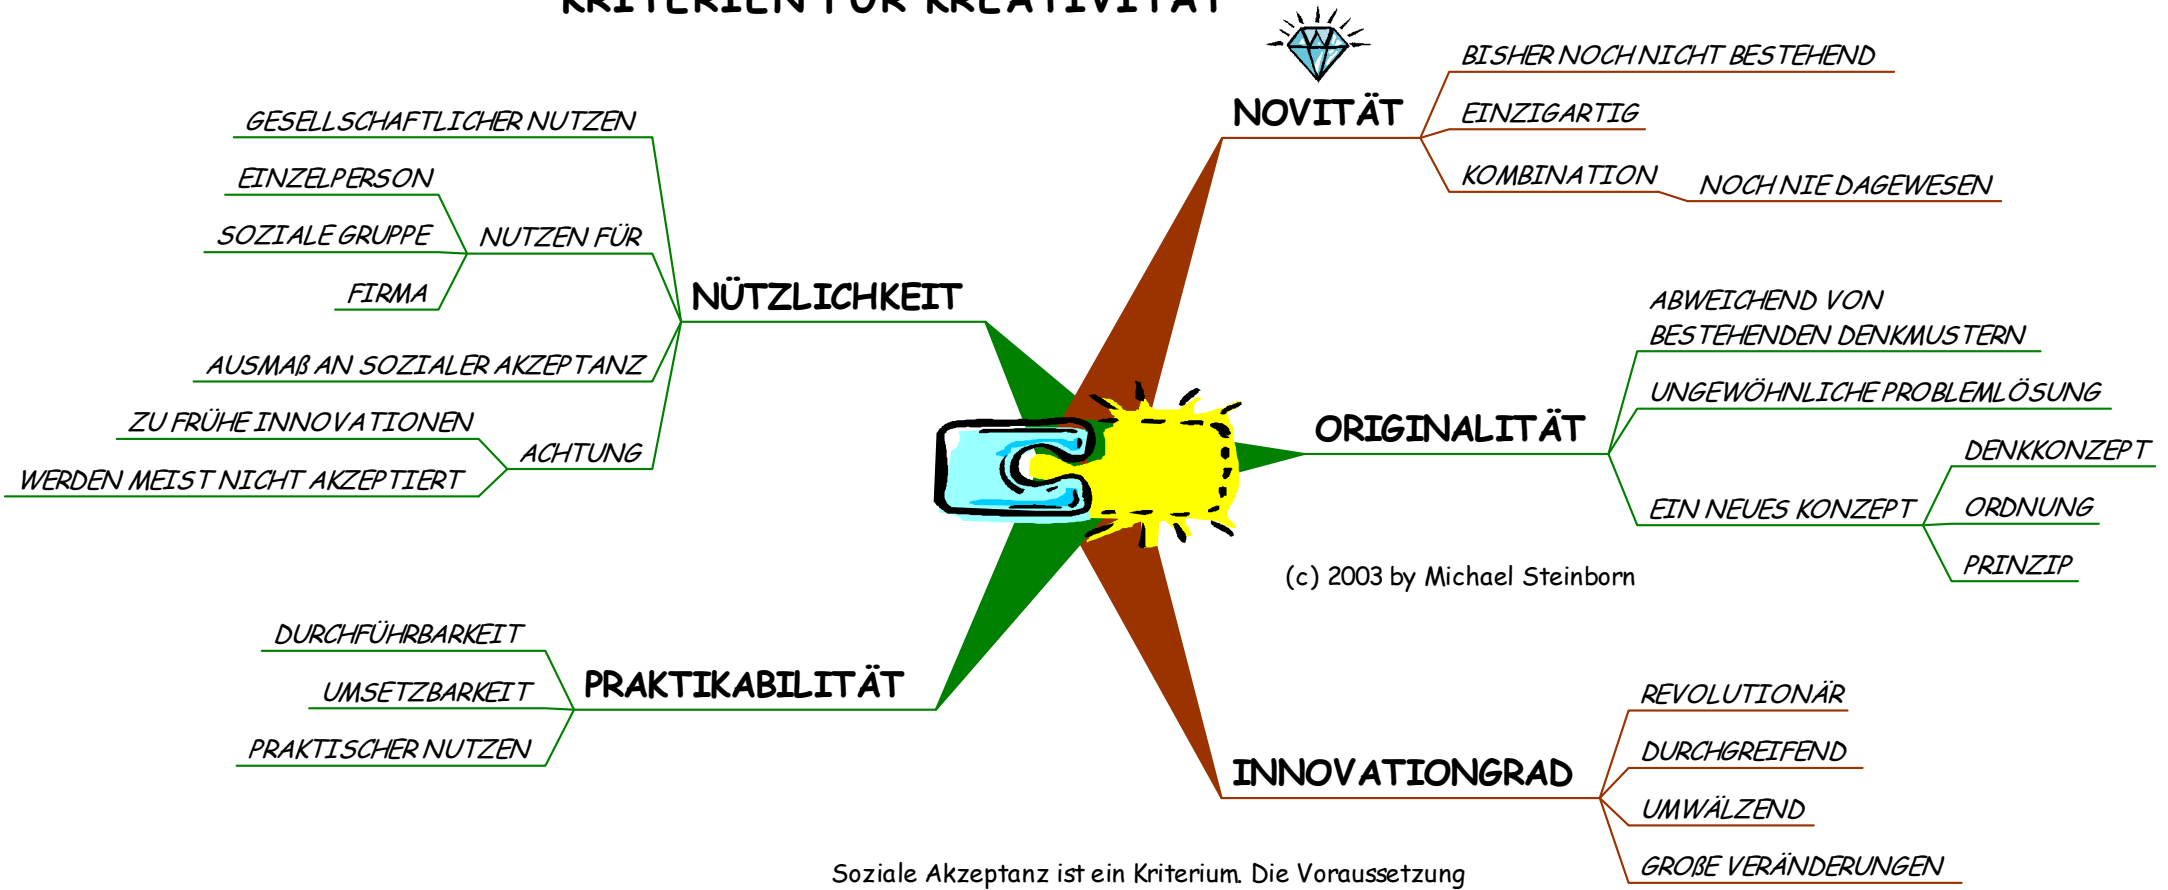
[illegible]

NOVITÄT

BISHER NOCH NICHT BESTEHEND

EINZIGARTIG

KOMBINATION

NOCH NIE DAGEWESEN

GESELLSCHAFTLICHER NUTZEN

EINZELPERSON

SOZIALE GRUPPE

FIRMA

NUTZEN FÜR

NÜTZLICHKEIT

AUSMAß AN SOZIALER AKZEPTANZ

ZU FRÜHE INNOVATIONEN

WERDEN MEIST NICHT AKZEPTIERT

ACHTUNG

ORIGINALITÄT

ABWEICHEND VON BESTEHENDEN DENKMUSTERN

UNGEWÖHNLICHE PROBLEMLÖSUNG

EIN NEUES KONZEPT

DENKKONZEPT

ORDNUNG

PRINZIP

(c) 2003 by Michael Steinborn

PRAKTIKABILITÄT

DURCHFÜHRBARKEIT

UMSETZBARKEIT

PRAKTISCHER NUTZEN

INNOVATIONGRAD

REVOLUTIONÄR

DURCHGREIFEND

UMWÄLZEND

GROßE VERÄNDERUNGEN

Soziale Akzeptanz ist ein Kriterium. Die Voraussetzung